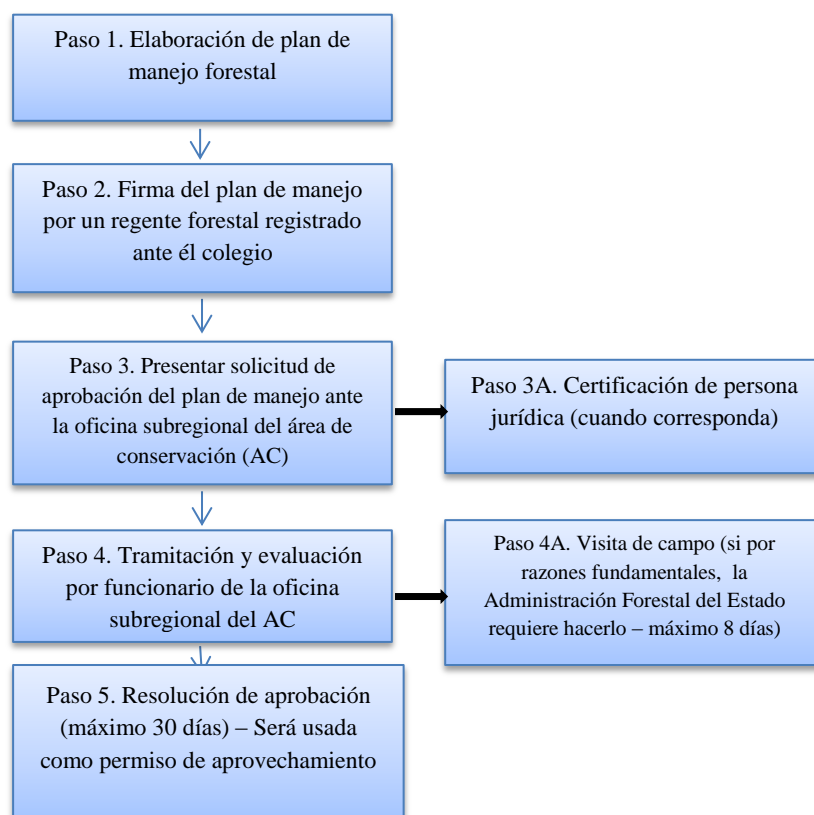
Paso 1. Elaboración de plan de manejo forestal

Paso 2. Firma del plan de manejo por un regente forestal registrado ante él colegio

Paso 3. Presentar solicitud de aprobación del plan de manejo ante la oficina subregional del área de conservación (AC)

Paso 3A. Certificación de persona jurídica (cuando corresponda)

Paso 4. Tramitación y evaluación por funcionario de la oficina subregional del AC

Paso 4A. Visita de campo (si por razones fundamentales, la Administración Forestal del Estado requiere hacerlo – máximo 8 días)

Paso 5. Resolución de aprobación (máximo 30 días) – Será usada como permiso de aprovechamiento